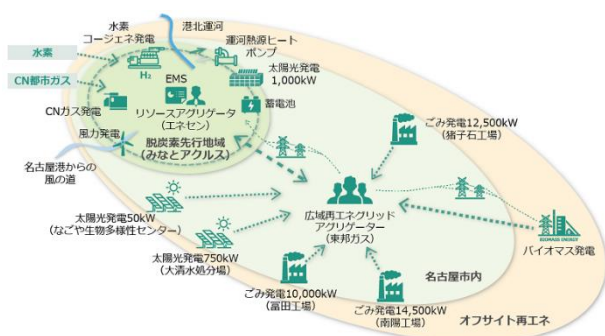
水素
コージェネ発電
港北運河
運河熱源ヒートポンプ
水素
CN都市ガス
$H_2$
EMS
太陽光発電
1,000kW
CNガス発電
リソースアグリゲータ
(エネセン)
蓄電池
風力発電
脱炭素先行地域
(みなとアクルス)
ごみ発電12,500kW
(猪子石工場)
名古屋港からの
風の道
太陽光発電50kW
(なごや生物多様性センター)
広域再エネグリッド
アグリゲーター
(東邦ガス)
太陽光発電750kW
(大清水処分場)
BIOMASS ENERGY
バイオマス発電
名古屋市内
ごみ発電10,000kW
(富田工場)
ごみ発電14,500kW
(南陽工場)
オフサイト再エネ